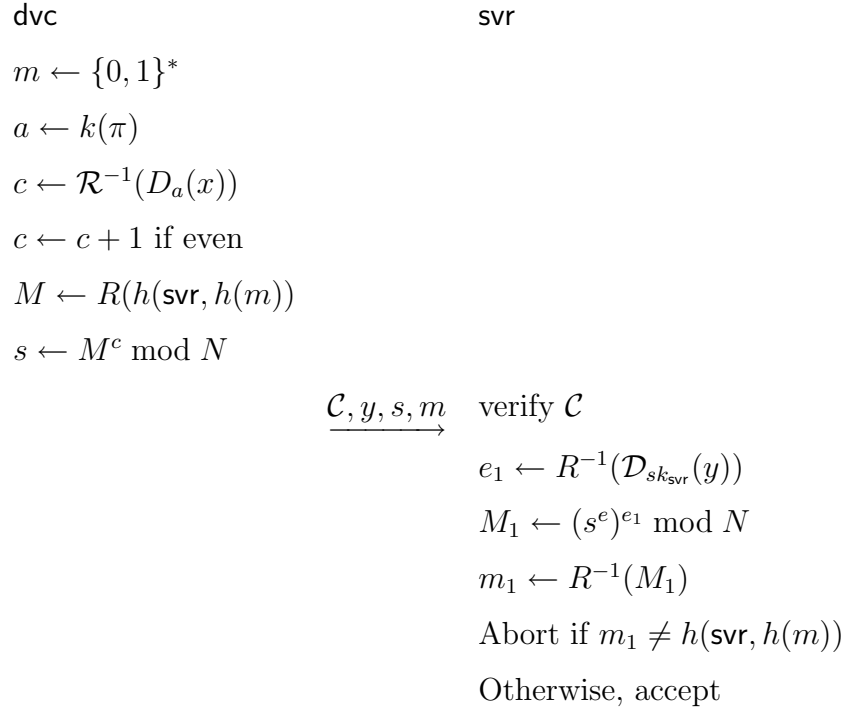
dvc

svr

$m \leftarrow \{0,1\}^*$

$a \leftarrow k(\pi)$

$c \leftarrow \mathcal{R}^{-1}(D_a(x))$

$c \leftarrow c+1$ if even

$M \leftarrow R(h(\mathsf{svr}, h(m))$

$s \leftarrow M^c \bmod N$

$\xrightarrow{\mathcal{C}, y, s, m}$

verify $\mathcal{C}$

$e_1 \leftarrow R^{-1}(\mathcal{D}_{sk_{\mathsf{svr}}}(y))$

$M_1 \leftarrow (s^e)^{e_1} \bmod N$

$m_1 \leftarrow R^{-1}(M_1)$

Abort if $m_1 \neq h(\mathsf{svr}, h(m))$

Otherwise, accept